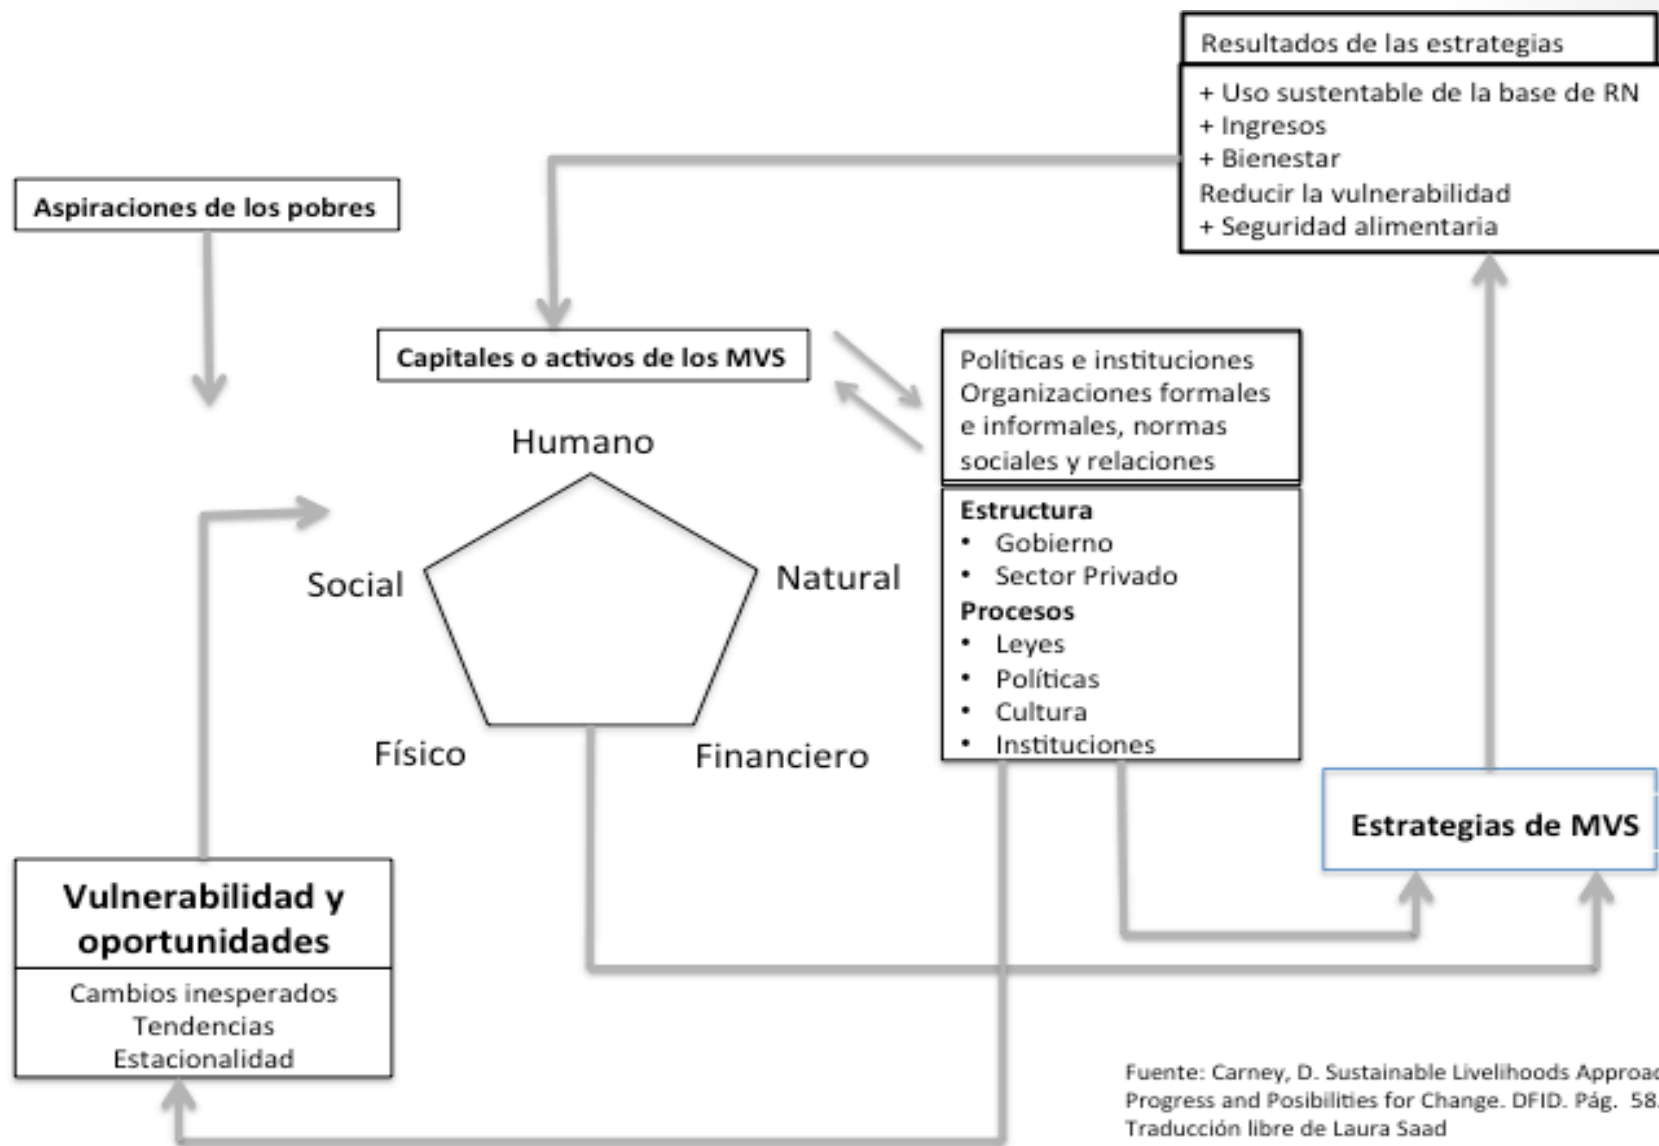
Resultados de las estrategias

+ Uso sustentable de la base de RN
+ Ingresos
+ Bienestar
Reducir la vulnerabilidad
+ Seguridad alimentaria

Aspiraciones de los pobres

Capitales o activos de los MVS

Políticas e instituciones
Organizaciones formales e informales, normas sociales y relaciones

Humano

Social

Natural

Físico

Financiero

Estructura
• Gobierno
• Sector Privado
Procesos
• Leyes
• Políticas
• Cultura
• Instituciones

Estrategias de MVS

Vulnerabilidad y oportunidades

Cambios inesperados
Tendencias
Estacionalidad

Fuente: Carney, D. Sustainable Livelihoods Approa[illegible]
Progress and Posibilities for Change. DFID. Pág. 58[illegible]
Traducción libre de Laura Saad